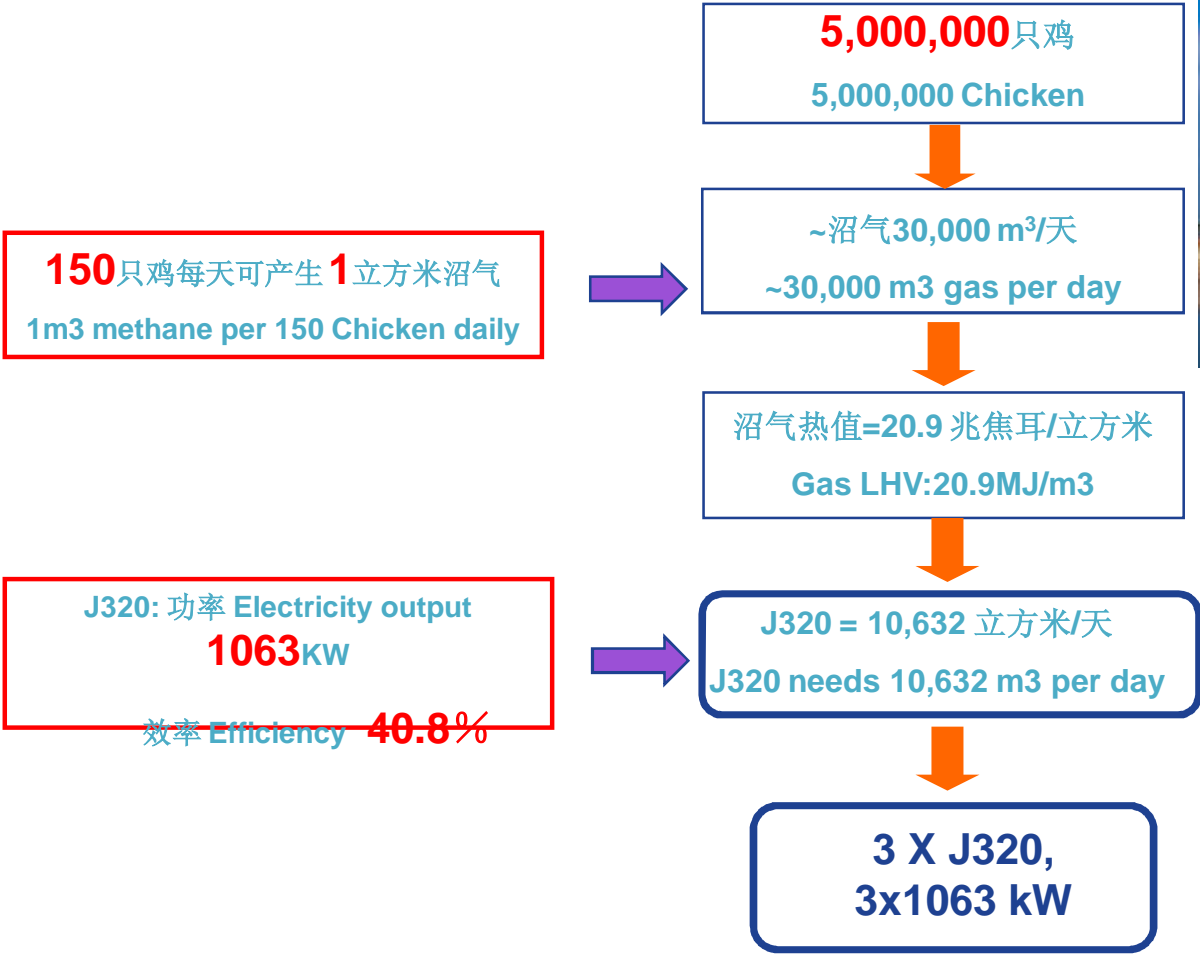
5,000,000只鸡

5,000,000 Chicken

150只鸡每天可产生1立方米沼气

1m3 methane per 150 Chicken daily

~沼气30,000 m³/天

~30,000 m3 gas per day

沼气热值=20.9 兆焦耳/立方米

Gas LHV:20.9MJ/m3

J320: 功率 Electricity output

1063KW

效率 Efficiency 40.8%

J320 = 10,632 立方米/天

J320 needs 10,632 m3 per day

3 X J320,

3x1063 kW